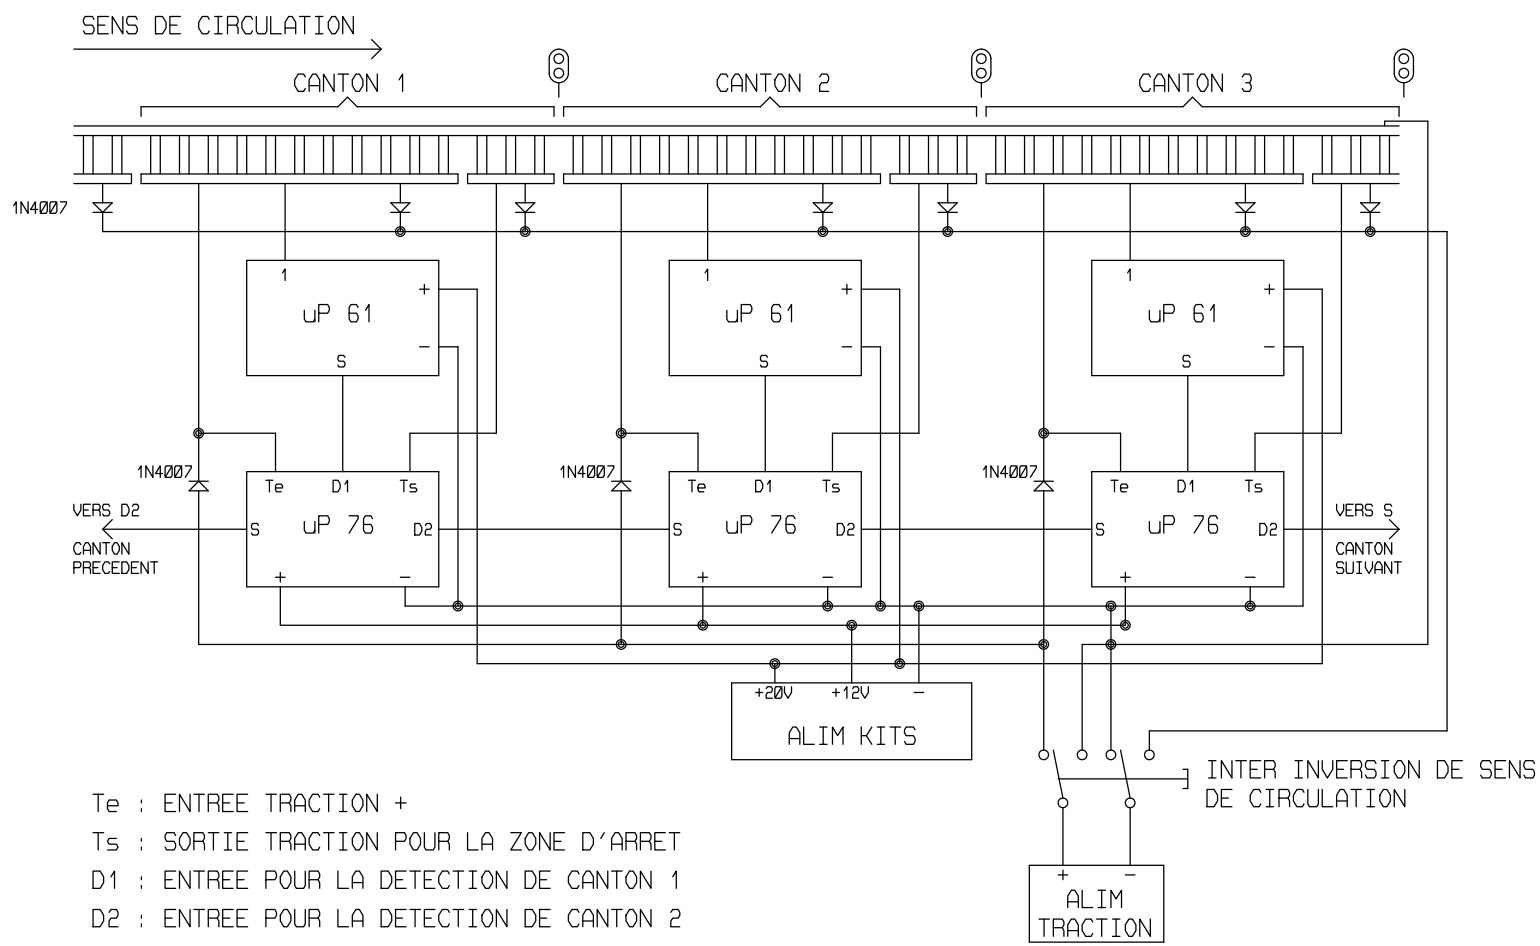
SENS DE CIRCULATION

CANTON 1

CANTON 2

CANTON 3

1N4007

1 + uP 61 – S

1 + uP 61 – S

1 + uP 61 – S

1N4007

Te D1 Ts S uP 76 D2 + –

1N4007

Te D1 Ts S uP 76 D2 + –

1N4007

Te D1 Ts S uP 76 D2 + –

VERS D2 CANTON PRECEDENT

VERS S CANTON SUIVANT

+20V +12V –
ALIM KITS

INTER INVERSION DE SENS DE CIRCULATION

+ –
ALIM TRACTION

Te : ENTREE TRACTION +

Ts : SORTIE TRACTION POUR LA ZONE D'ARRET

D1 : ENTREE POUR LA DETECTION DE CANTON 1

D2 : ENTREE POUR LA DETECTION DE CANTON 2